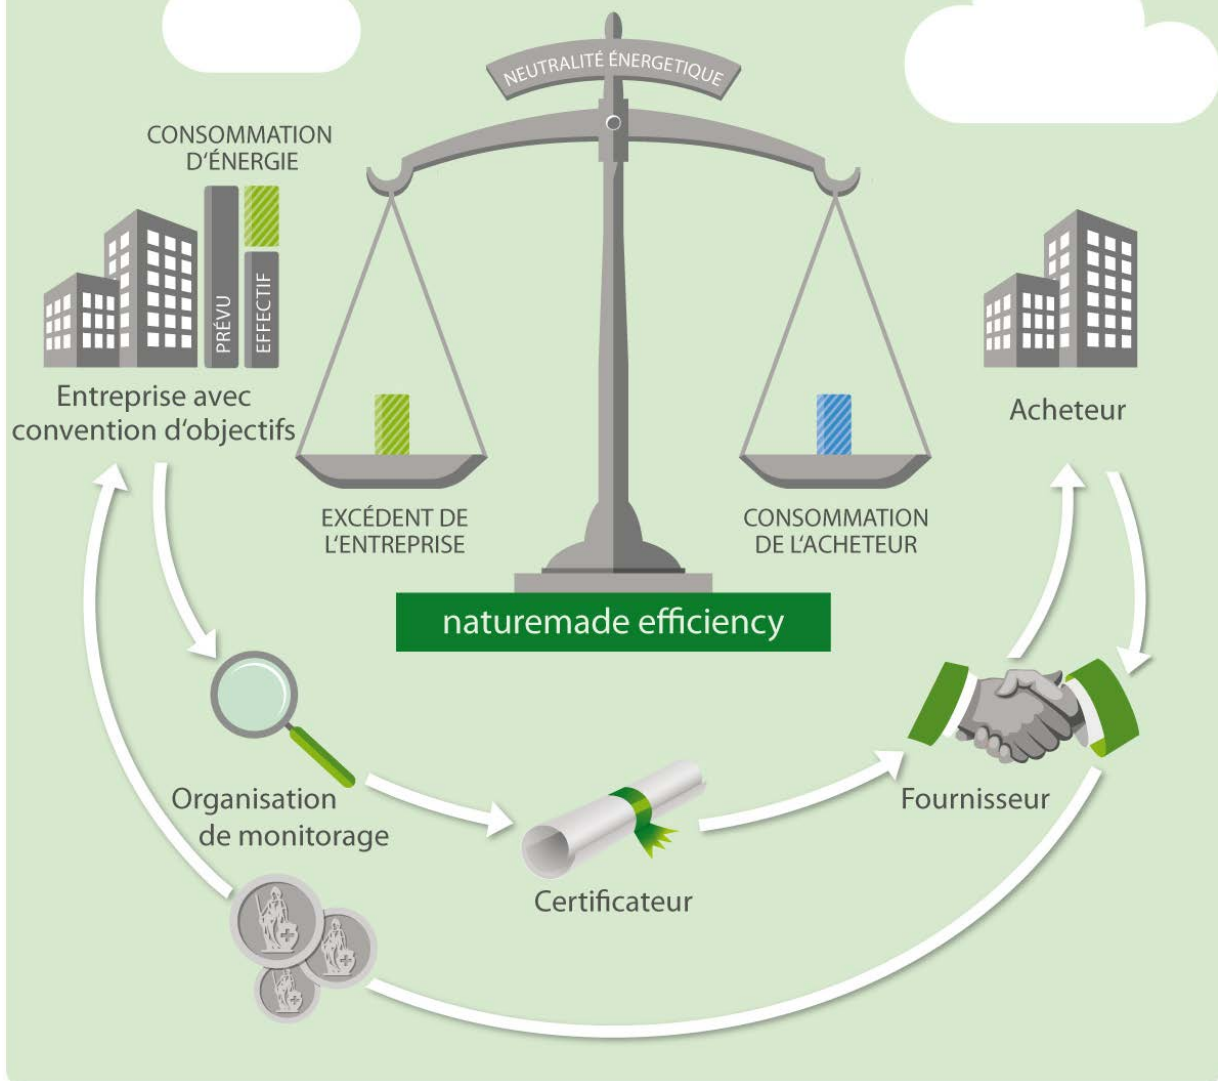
NEUTRALITÉ ÉNERGETIQUE

CONSOMMATION D'ÉNERGIE

PRÉVU

EFFECTIF

Entreprise avec convention d'objectifs

EXCÉDENT DE L'ENTREPRISE

CONSOMMATION DE L'ACHETEUR

Acheteur

naturemade efficiency

Organisation de monitorage

Certificateur

Fournisseur